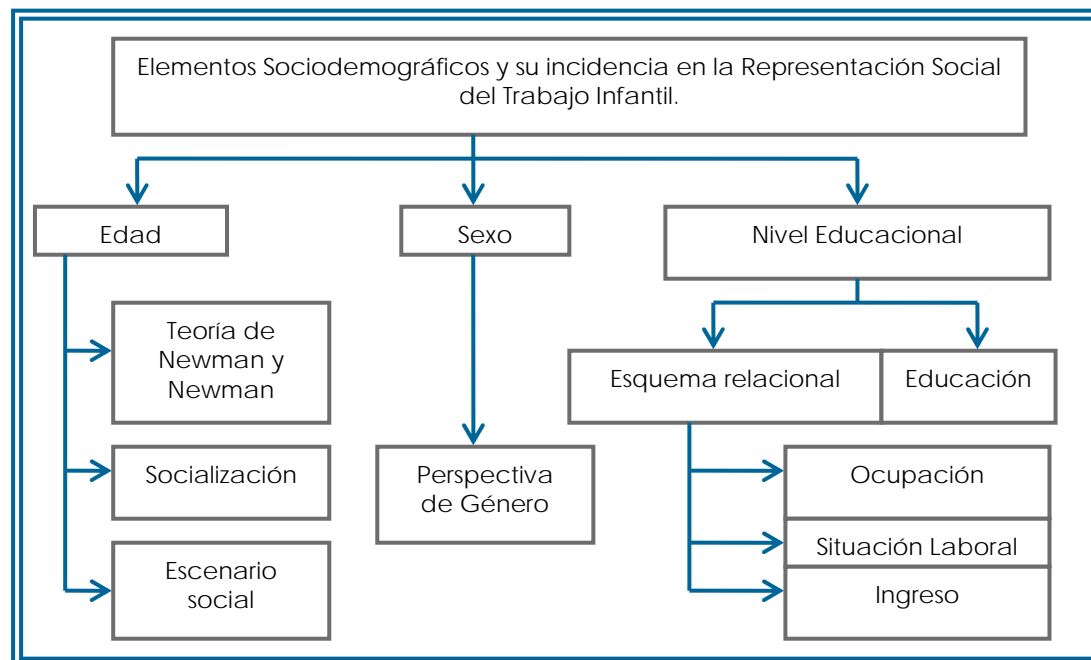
Elementos Sociodemográficos y su incidencia en la Representación Social del Trabajo Infantil.

Edad

Sexo

Nivel Educacional

Teoría de Newman y Newman

Socialización

Escenario social

Perspectiva de Género

Esquema relacional

Educación

Ocupación

Situación Laboral

Ingreso